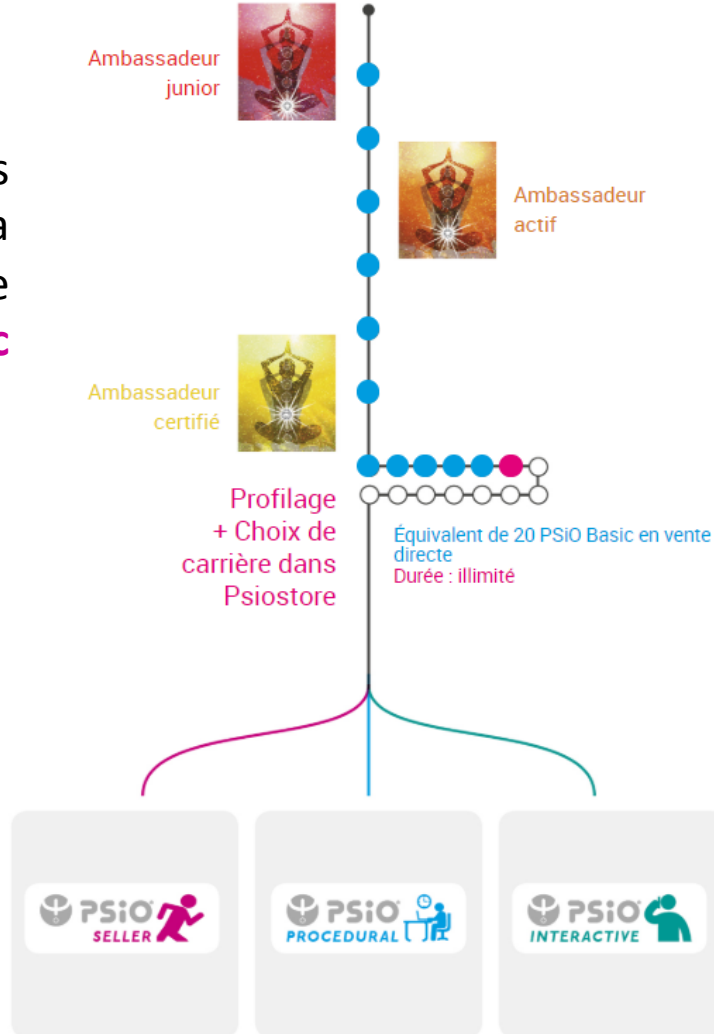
s
a
e
c

Ambassadeur junior

Ambassadeur actif

Ambassadeur certifié

Profilage + Choix de carrière dans Psiostore

Équivalent de 20 PSiO Basic en vente directe
Durée : illimité

PSiO SELLER

PSiO PROCEDURAL

PSiO INTERACTIVE